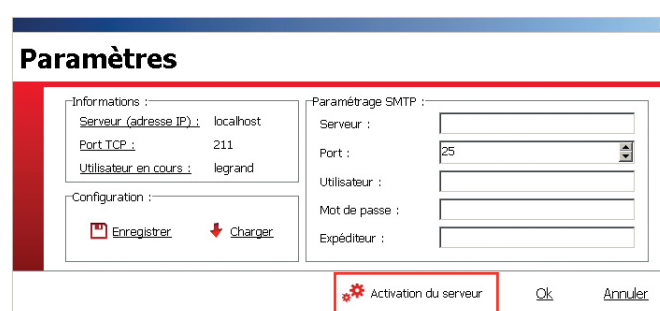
Paramètres

Informations :

Serveur (adresse IP) : localhost

Port TCP : 211

Utilisateur en cours : legrand

Configuration :

Enregistrer

Charger

Paramétrage SMTP :

Serveur :

Port : 25

Utilisateur :

Mot de passe :

Expéditeur :

Activation du serveur

Ok

Annuler